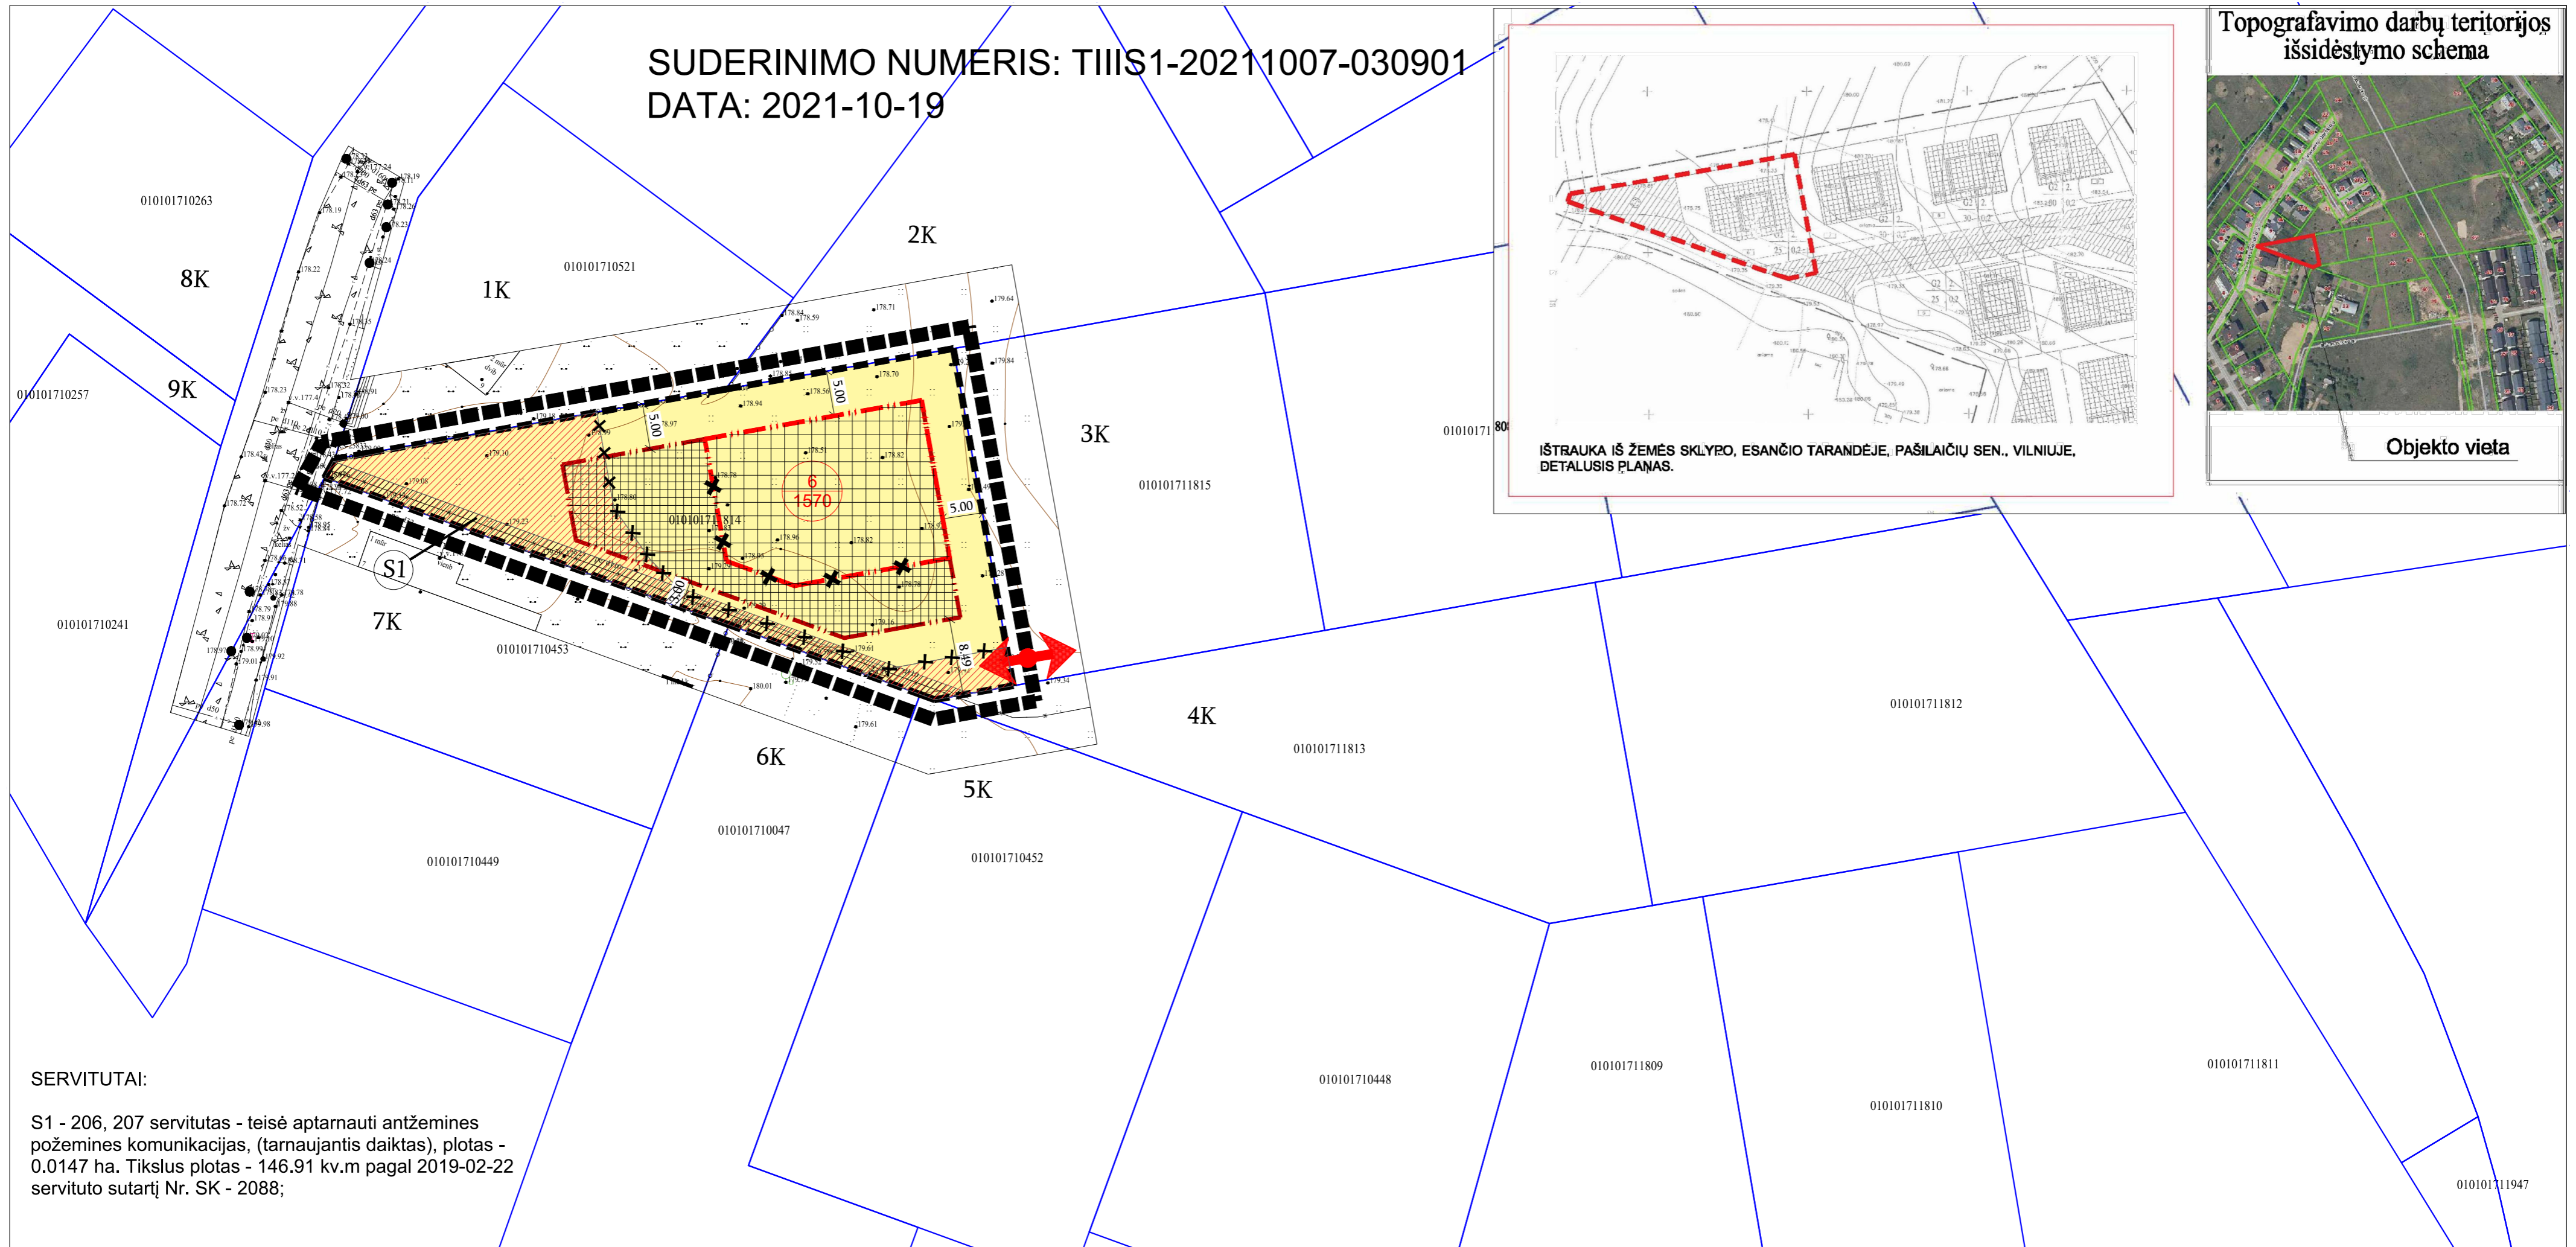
SUDERINIMO NUMERIS: TIIIS1-20211007-030901
DATA: 2021-10-19

Topografavimo darbų teritorijos išsidėstymo schema

Objekto vieta

IŠTRAUKA IŠ ŽEMĖS SKLYPO, ESANČIO TARANDĖJE, PAŠILAIČIŲ SEN., VILNIUJE, DETALUSIS PLANAS.

010101710263
8K
1K
010101710521
2K
9K
010101710257
3K
010101711815
010101711814
6
1570
5.00
5.00
5.00
3.00
8.19
S1
7K
010101710241
010101710453
4K
010101711813
010101711812
6K
5K
010101710047
010101710452
010101710449
010101710448
010101711809
010101711810
010101711811
010101711947

SERVITUTAI:

S1 - 206, 207 servitutas - teisė aptarnauti antžemines požemines komunikacijas, (tarnaujantis daiktas), plotas - 0.0147 ha. Tikslus plotas - 146.91 kv.m pagal 2019-02-22 servituto sutartį Nr. SK - 2088;